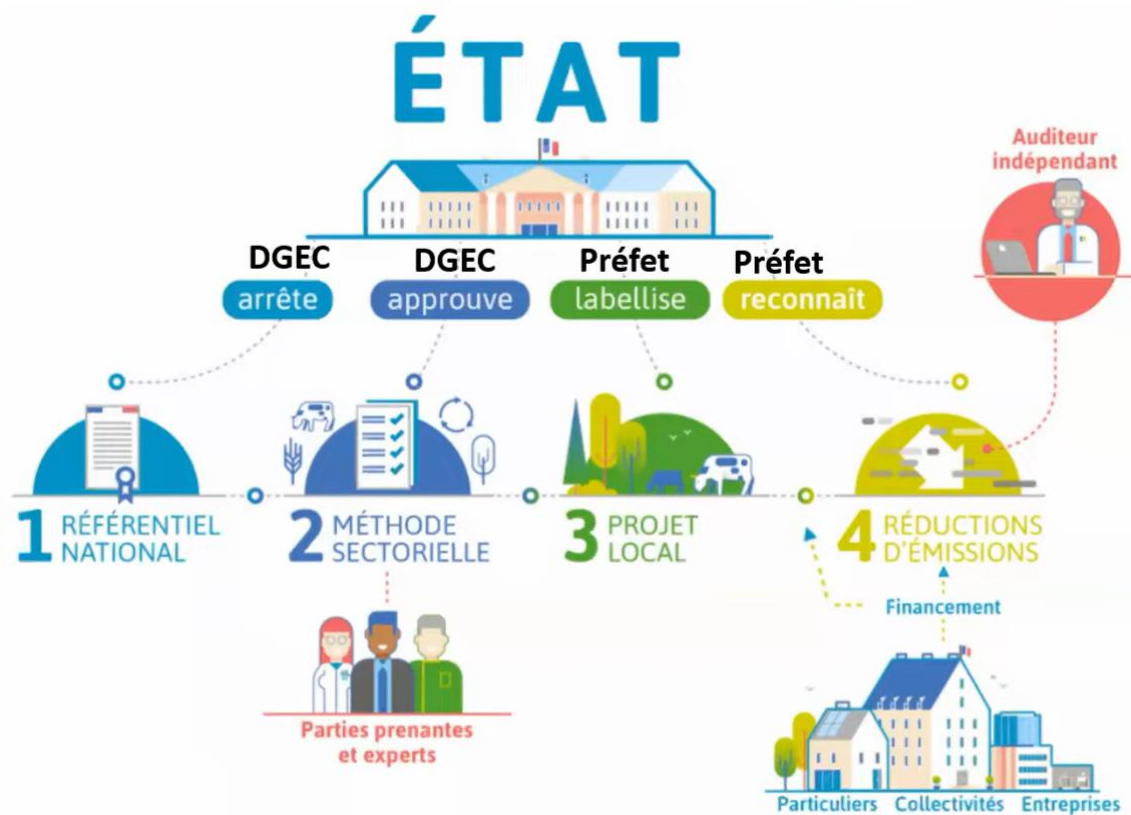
ÉTAT

Auditeur indépendant

DGEC
arrête

DGEC
approuve

Préfet
labellise

Préfet
reconnaît

1 RÉFÉRENTIEL NATIONAL

2 MÉTHODE SECTORIELLE

3 PROJET LOCAL

4 RÉDUCTIONS D'ÉMISSIONS

Financement

Parties prenantes et experts

Particuliers Collectivités Entreprises